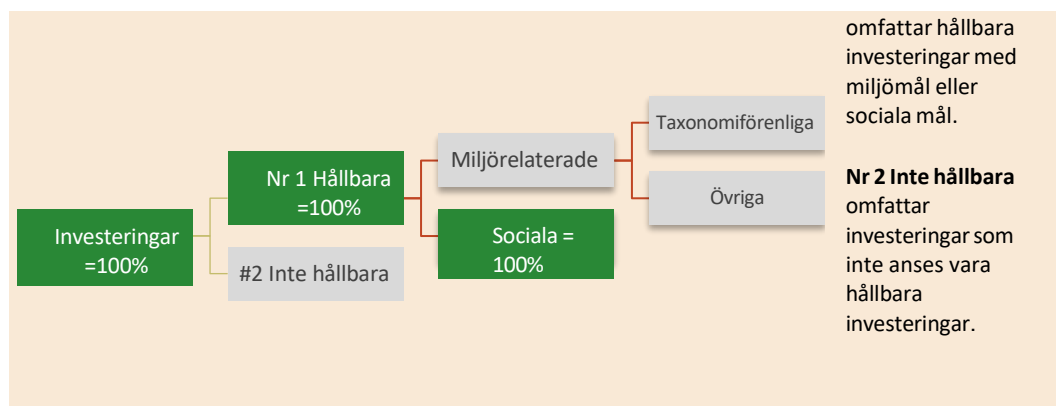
Investeringar =100%

Nr 1 Hållbara =100%

#2 Inte hållbara

Miljörelaterade

Sociala = 100%

Taxonomiförenliga

Övriga

omfattar hållbara investeringar med miljömål eller sociala mål.

**Nr 2 Inte hållbara** omfattar investeringar som inte anses vara hållbara investeringar.